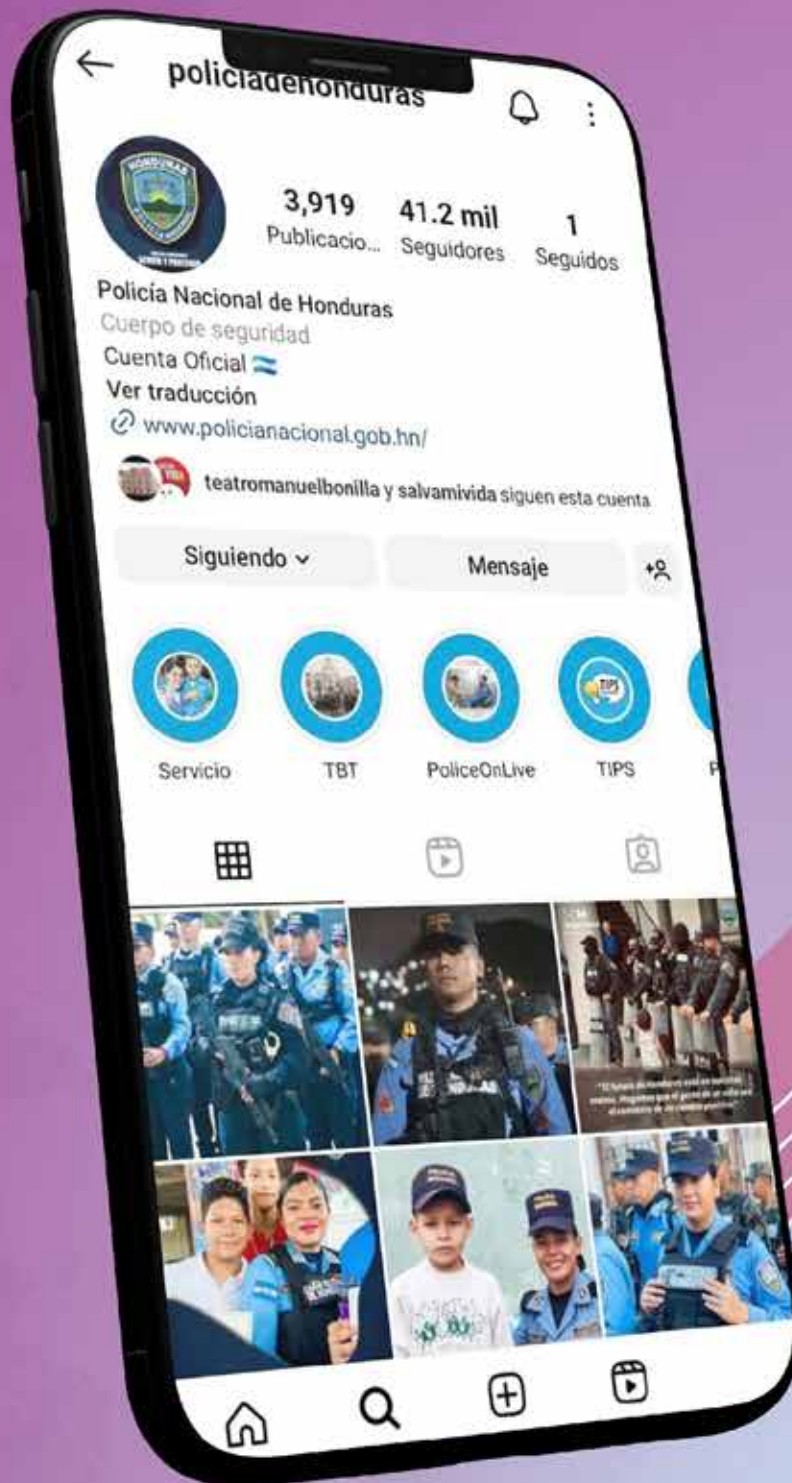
policiadehonduras

3,919 Publicacio... 41.2 mil Seguidores 1 Seguidos

Policía Nacional de Honduras
Cuerpo de seguridad
Cuenta Oficial
Ver traducción
www.policianacional.gob.hn/

teatromanuelbonilla y salvamivida siguen esta cuenta

Siguiendo
Mensaje

Servicio
TBT
PoliceOnLive
TIPS
P

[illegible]